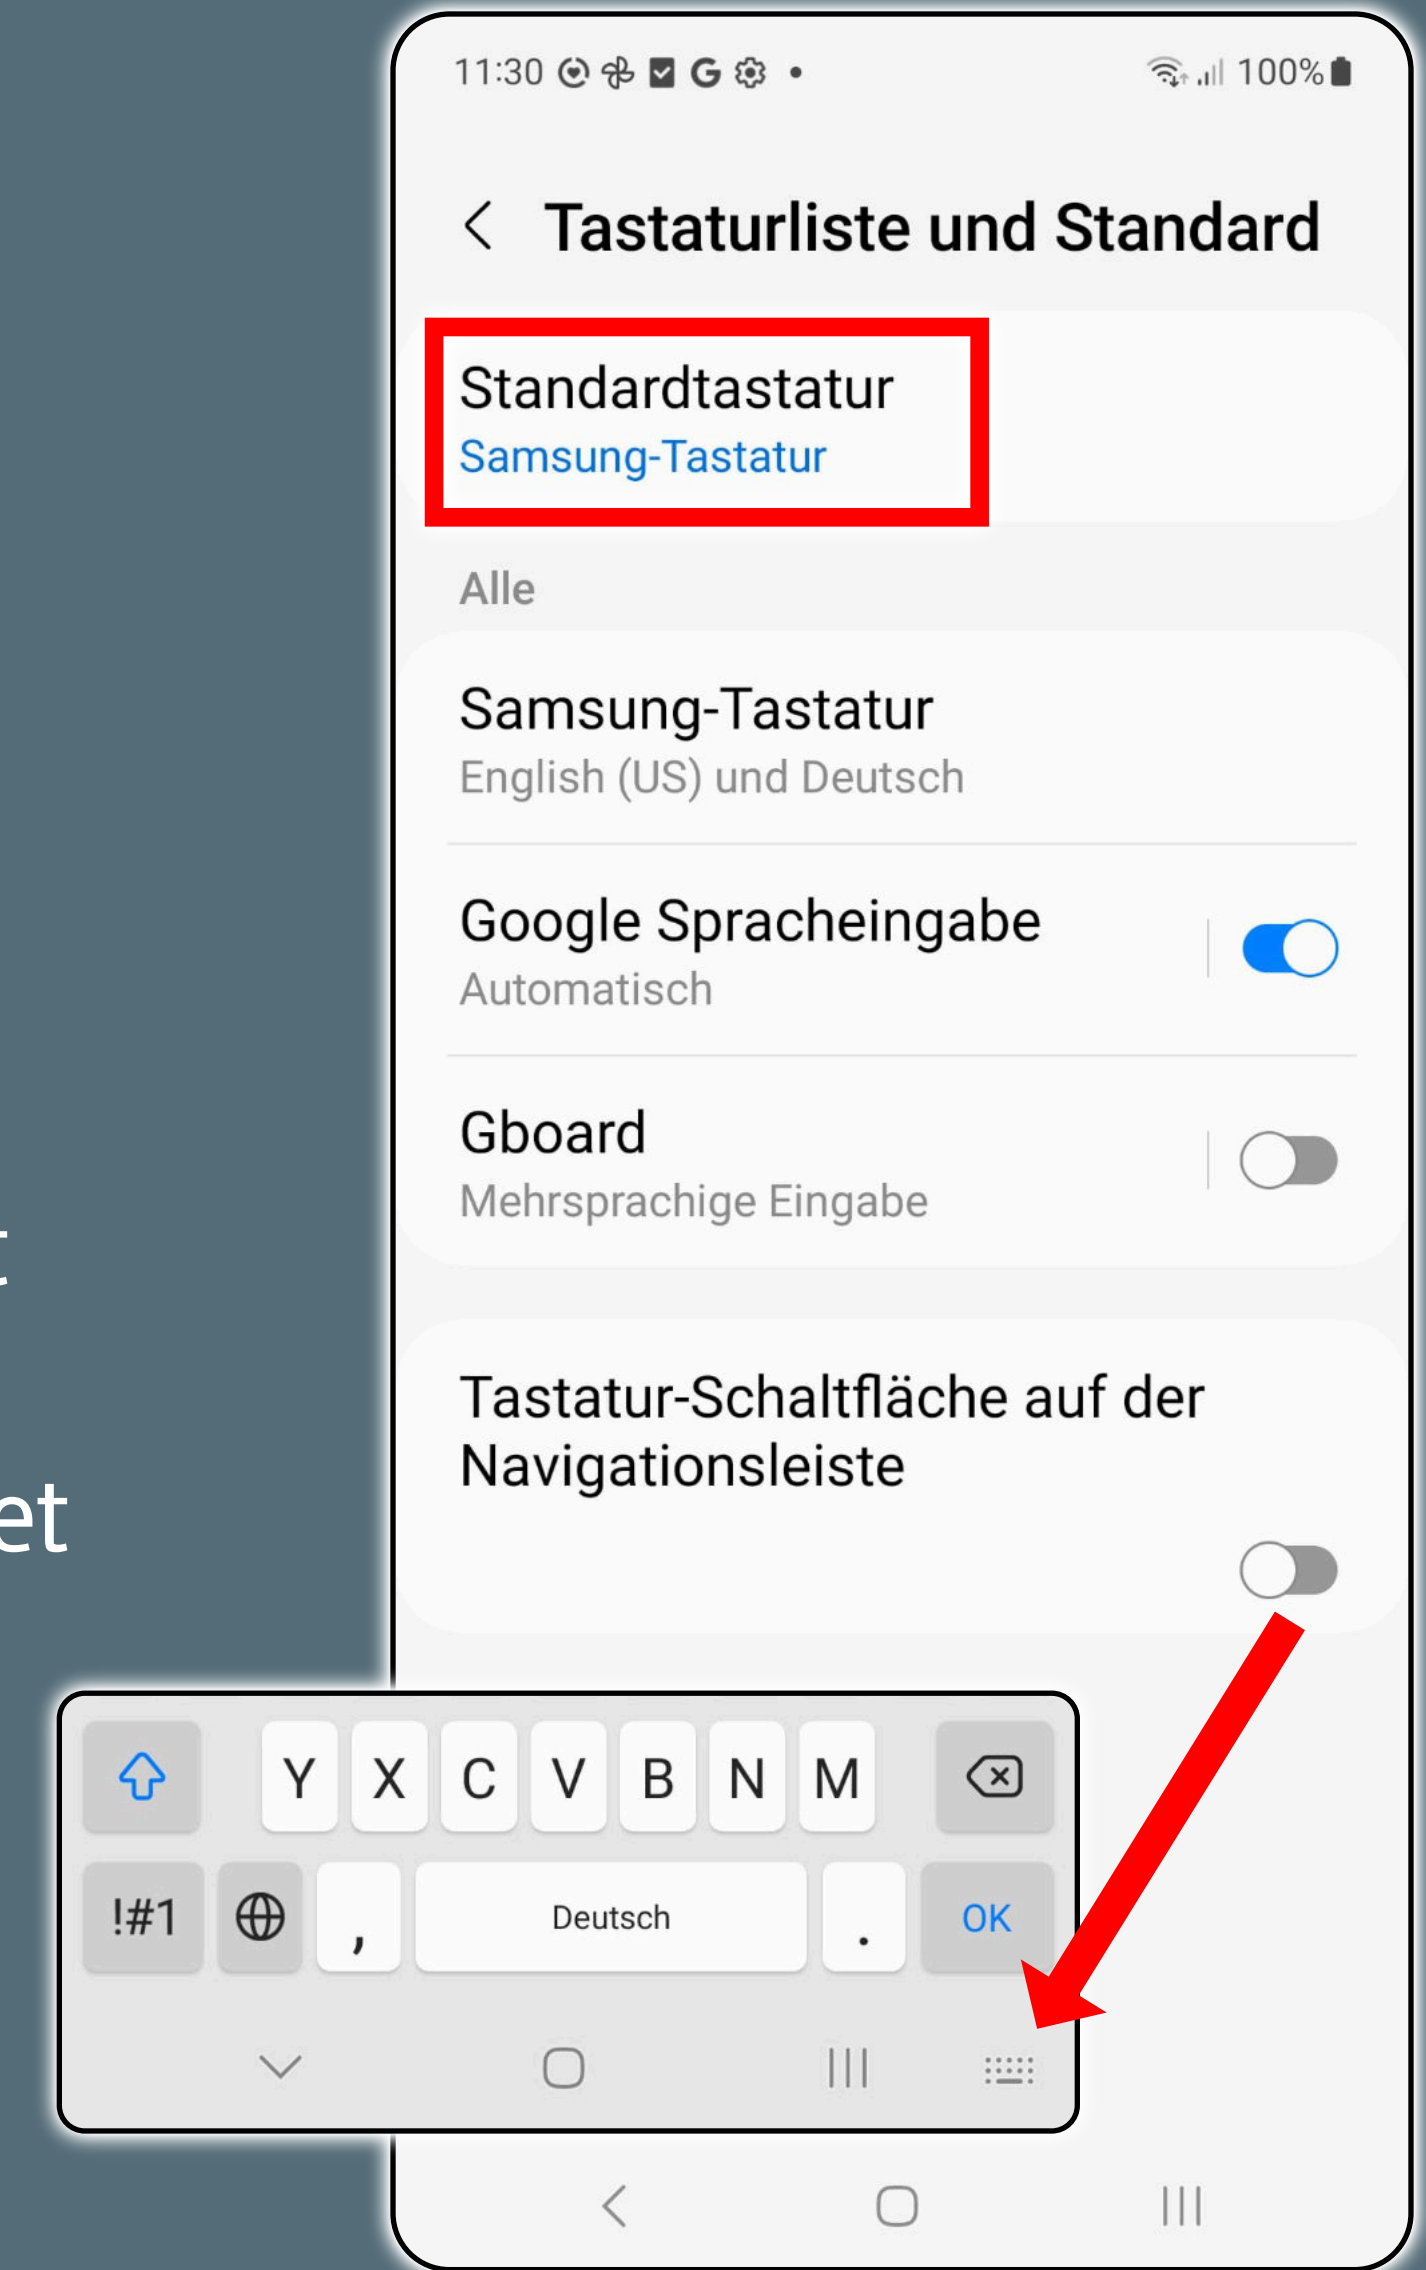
11:30 G •

100%

Tastaturliste und Standard

Standardtastatur
Samsung-Tastatur

Alle

Samsung-Tastatur
English (US) und Deutsch

Google Spracheingabe
Automatisch

Gboard
Mehrsprachige Eingabe

Tastatur-Schaltfläche auf der Navigationsleiste

t

et

Y X C V B N M

!#1 , Deutsch . OK